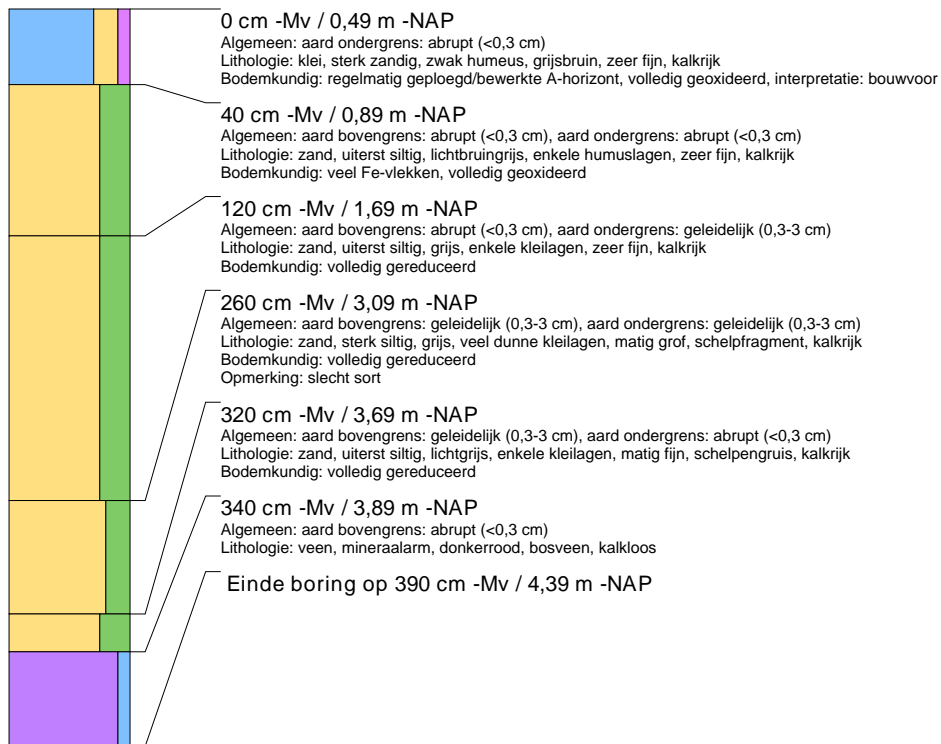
0 cm -Mv / 0,49 m -NAP
Algemeen: aard ondergrens: abrupt (<0,3 cm)
Lithologie: klei, sterk zandig, zwak humeus, grijsbruin, zeer fijn, kalkrijk
Bodemkundig: regelmatig geploegd/bewerkte A-horizont, volledig geoxideerd, interpretatie: bouwvoor

40 cm -Mv / 0,89 m -NAP
Algemeen: aard bovengrens: abrupt (<0,3 cm), aard ondergrens: abrupt (<0,3 cm)
Lithologie: zand, uiterst siltig, lichtbruingrijs, enkele humuslagen, zeer fijn, kalkrijk
Bodemkundig: veel Fe-vlekken, volledig geoxideerd

120 cm -Mv / 1,69 m -NAP
Algemeen: aard bovengrens: abrupt (<0,3 cm), aard ondergrens: geleidelijk (0,3-3 cm)
Lithologie: zand, uiterst siltig, grijs, enkele kleilagen, zeer fijn, kalkrijk
Bodemkundig: volledig gereduceerd

260 cm -Mv / 3,09 m -NAP
Algemeen: aard bovengrens: geleidelijk (0,3-3 cm), aard ondergrens: geleidelijk (0,3-3 cm)
Lithologie: zand, sterk siltig, grijs, veel dunne kleilagen, matig grof, schelpfragment, kalkrijk
Bodemkundig: volledig gereduceerd
Opmerking: slecht sort

320 cm -Mv / 3,69 m -NAP
Algemeen: aard bovengrens: geleidelijk (0,3-3 cm), aard ondergrens: abrupt (<0,3 cm)
Lithologie: zand, uiterst siltig, lichtgrijs, enkele kleilagen, matig fijn, schelpengruis, kalkrijk
Bodemkundig: volledig gereduceerd

340 cm -Mv / 3,89 m -NAP
Algemeen: aard bovengrens: abrupt (<0,3 cm)
Lithologie: veen, mineraalarm, donkerrood, bosveen, kalkloos

Einde boring op 390 cm -Mv / 4,39 m -NAP